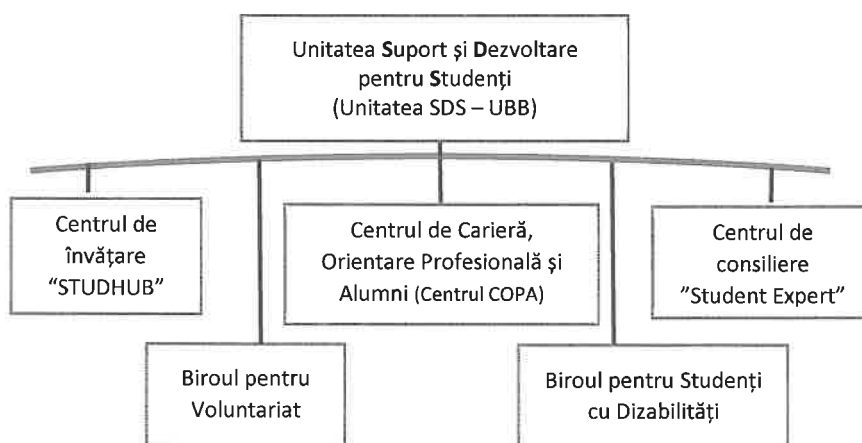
Unitatea Suport și Dezvoltare pentru Studenți (Unitatea SDS – UBB)

Centrul de învățare "STUDHUB"

Centrul de Carieră, Orientare Profesională și Alumni (Centrul COPA)

Centrul de consiliere "Student Expert"

Biroul pentru Voluntariat

Biroul pentru Studenți cu Dizabilități